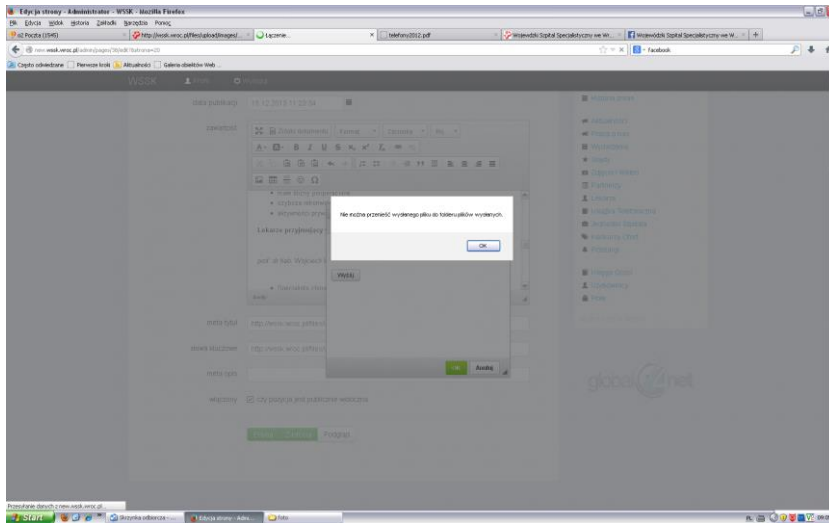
Edycja strony - Administrator - WSSK - Mozilla Firefox

Plik Edycja Widok Historia Zakładki Narzędzia Pomoc

o2 Poczta (1545)

http://wssk.wroc.pl/files/upload/images/...

Łączenie...

telefony2012.pdf

Wojewódzki Szpital Specjalistyczny we Wr...

Wojewódzki Szpital Specjalistyczny we W...

new.wssk.wroc.pl/admin/pages/36/edit?strona=20

Facebook

Często odwiedzane Pierwsze kroki Aktualności Galeria obiektów Web ...

WSSK

data publikacji 19.12.2013 11:58:04

zawartość

Źródło dokumentu Format Czcionka Ro...

Lekarze przyjmujący

prof. dr hab. Wojciech K

mini tytuł http://wssk.wroc.pl/files/

słowa kluczowe http://www.wroc.pl/files/

mini opis

widoczny czy publikacja jest publicznie widoczna

Zapisz Podgląd

Wyślij

Anuluj

Nie można przenieść wysłanego pliku do folderu plików wysłanych.

OK

Aktualności

Strony

Pracownicy

Telefony

Przeglądanie danych z new.wssk.wroc.pl...

Start

Skrzynka odbiorcza -...

Edycja strony - Admi...

foto